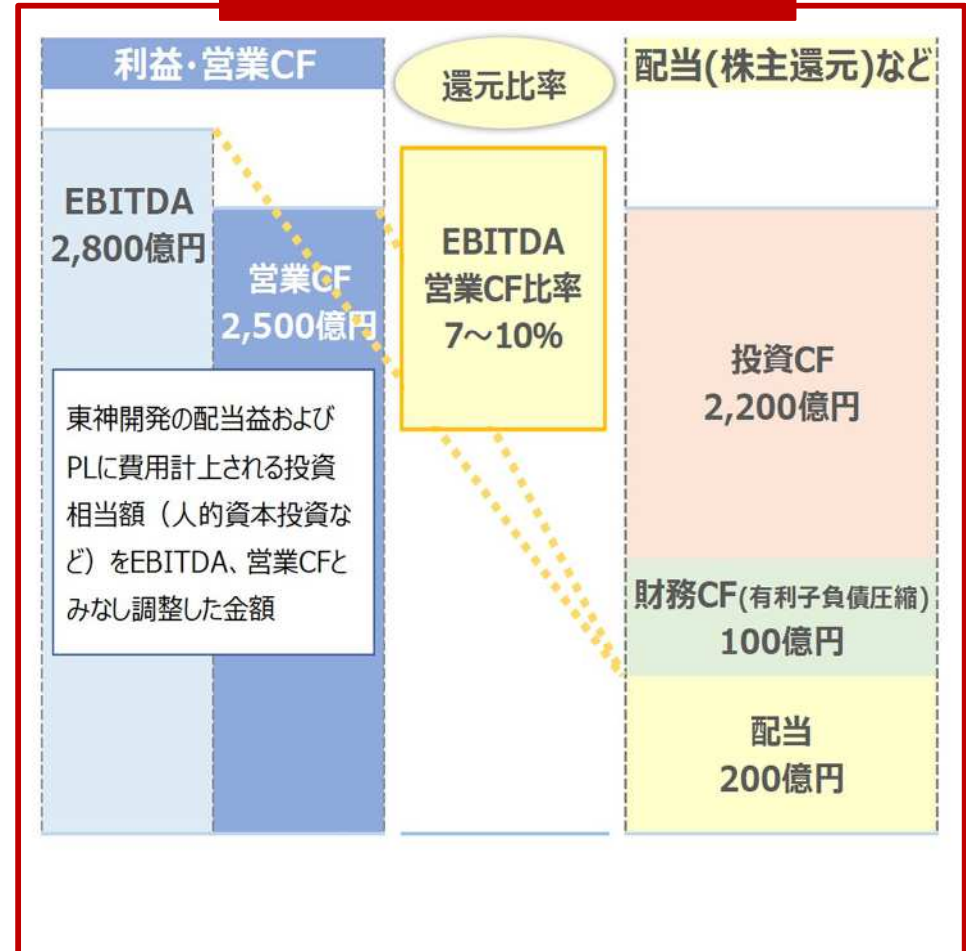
利益・営業CF

還元比率

配当(株主還元)など

EBITDA
2,800億円

営業CF
2,500億円

EBITDA
営業CF比率
7～10%

投資CF
2,200億円

東神開発の配当益およびPLに費用計上される投資相当額（人的資本投資など）をEBITDA、営業CFとみなし調整した金額

財務CF(有利子負債圧縮)
100億円

配当
200億円